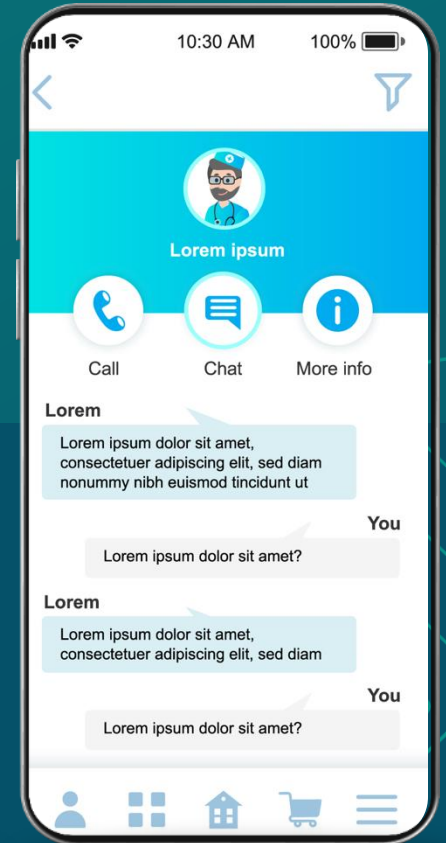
10:30 AM 100%

Lorem ipsum

Call
Chat
More info

Lorem
Lorem ipsum dolor sit amet, consectetuer adipiscing elit, sed diam nonummy nibh euismod tincidunt ut

You
Lorem ipsum dolor sit amet?

Lorem
Lorem ipsum dolor sit amet, consectetuer adipiscing elit, sed diam

You
Lorem ipsum dolor sit amet?